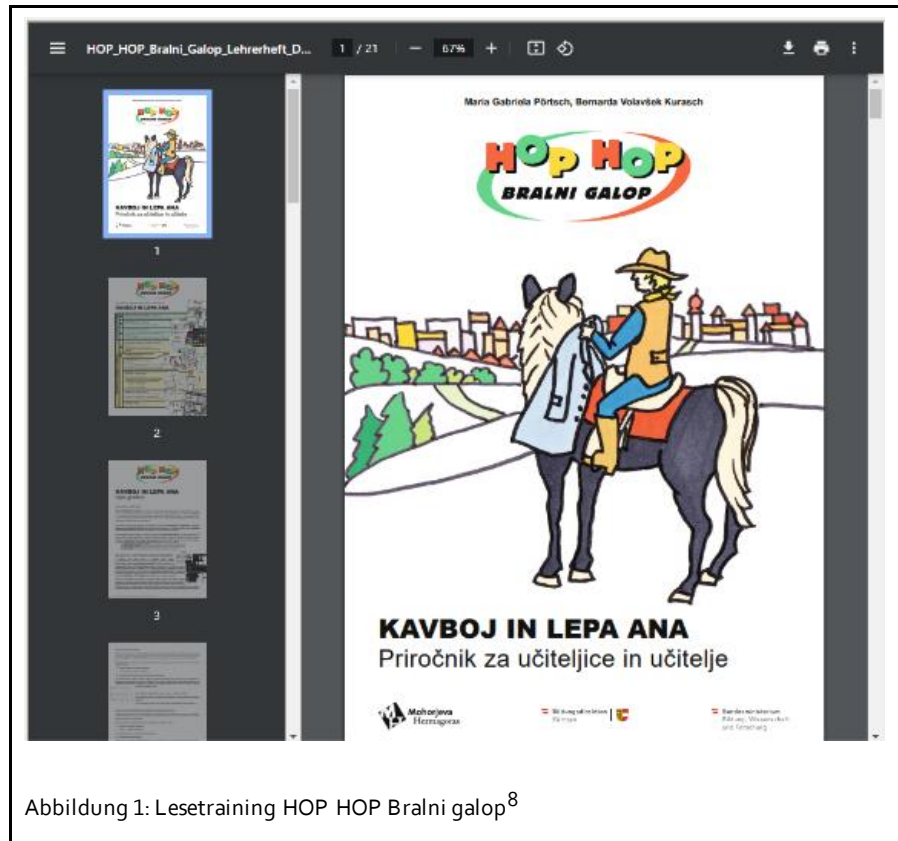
HOP_HOP_Bralni_Galop_Lehrerheft_D... 1 / 21 — 67% +

1

2

3

Maria Gabriela Pörtsch, Bernarda Volavšek Kurasch

HOP HOP

BRALNI GALOP

KAVBOJ IN LEPA ANA

Priročnik za učiteljice in učitelje

Mohorjeva Hermagoras

Bildungsdirektion Kärnten

Bundesministerium Bildung, Wissenschaft und Forschung

Abbildung 1: Lesetraining HOP HOP Bralni galop$^8$